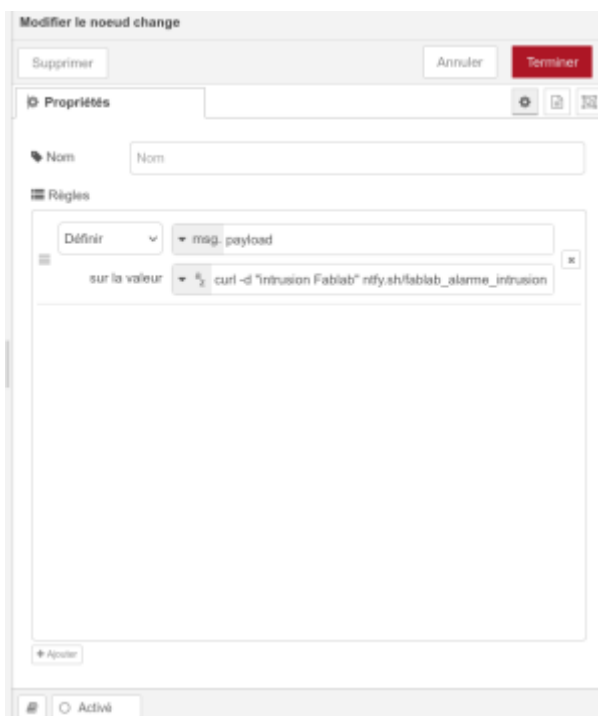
Modifier le noeud change

Supprimer

Annuler

Terminer

Propriétés

Nom

Nom

Règles

Définir

msg. payload

sur la valeur

curl -d "intrusion Fablab" ntfy.sh/fablab_alarme_intrusion

+ Ajouter

Activé